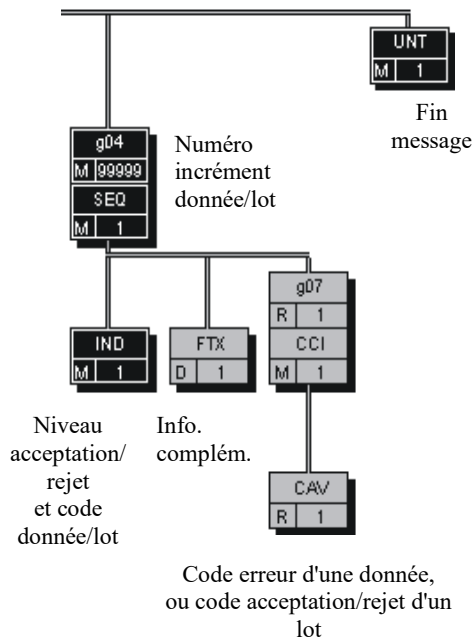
UNT
M 1

Fin message

g04
M 99999
SEQ
M 1

Numéro incrément donnée/lot

IND
M 1

FTX
D 1

g07
R 1
CCI
M 1

CAV
R 1

Niveau acceptation/ rejet et code donnée/lot

Info. complém.

Code erreur d'une donnée, ou code acceptation/rejet d'un lot